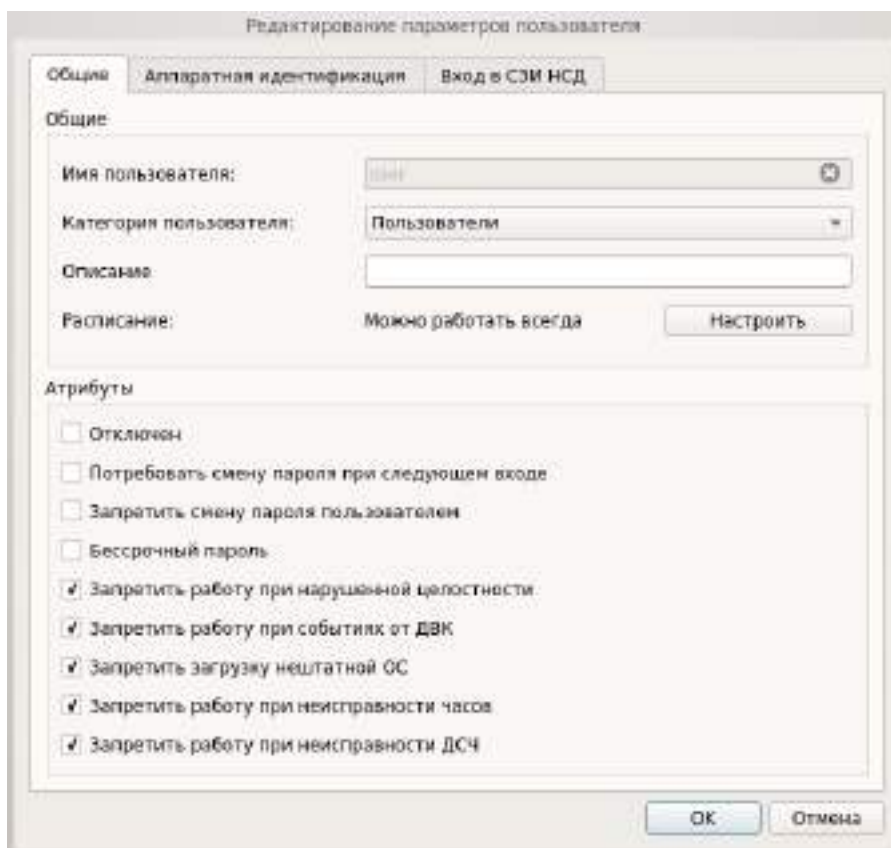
Редактирование параметров пользователя

Общие | Аппаратная идентификация | Вход в СЗИ НСД

Общие

Имя пользователя: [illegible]

Категория пользователя: Пользователи

Описание

Расписание: Можно работать всегда | Настроить

Атрибуты

Отключен

Потребовать смену пароля при следующем входе

Запретить смену пароля пользователем

Бессрочный пароль

Запретить работу при нарушенной целостности

Запретить работу при событиях от ДВК

Запретить загрузку нештатной ОС

Запретить работу при неисправности часов

Запретить работу при неисправности ДСЧ

OK | Отмена